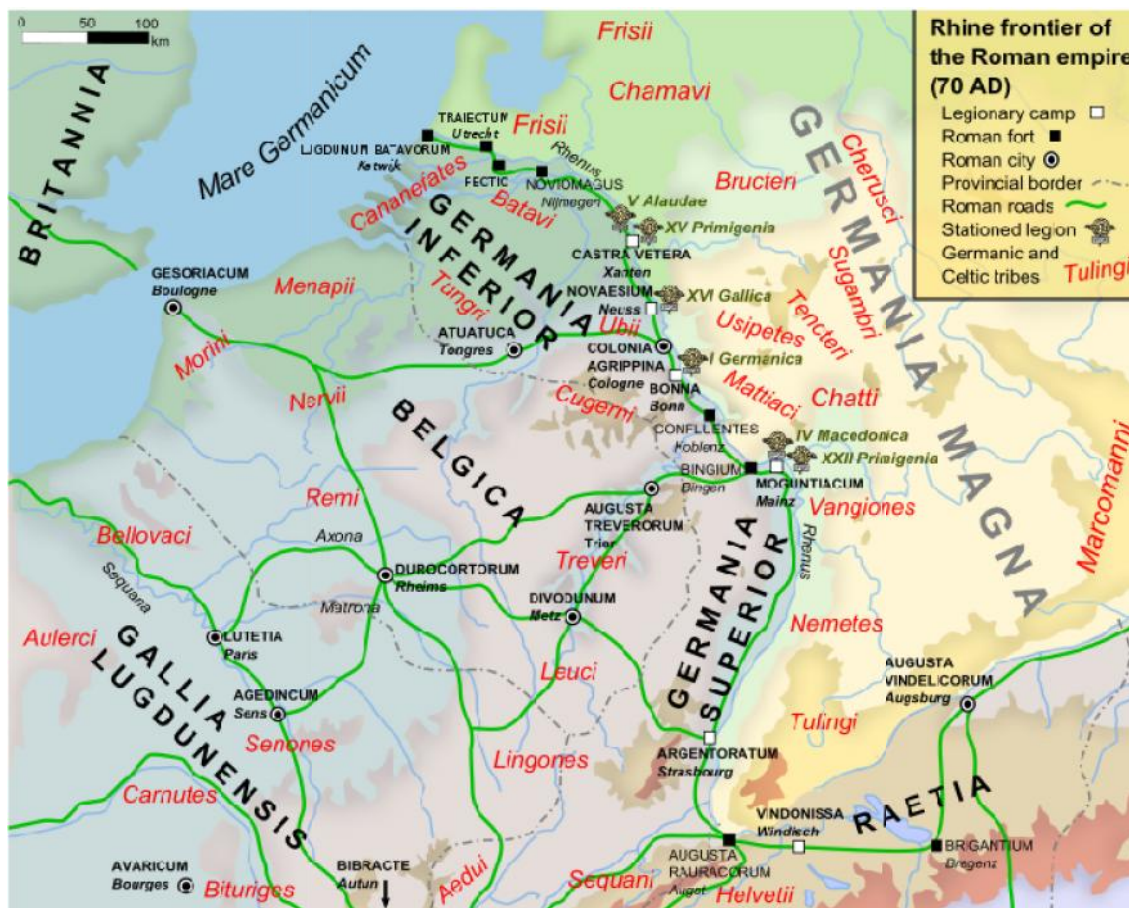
Rhine frontier of the Roman empire (70 AD)
Legionary camp
Roman fort
Roman city
Provincial border
Roman roads
Stationed legion
Germanic and Celtic tribes
Tulingi

0 50 100 km

BRITANNIA
Mare Germanicum
Frisii
Chamavi
Frisii
TRAIECTUM Utrecht
LUGDUNUM BATAVORUM Katwijk
FECTIO
NOVIOMAGUS Nijmegen
Rhenus
Cananefates
Batavi
Bructeri
Cherusci
V Alaudae
XV Primigenia
CASTRA VETERA Xanten
GERMANIA INFERIOR
GERMANIA MAGNA
Sugambri
GESORIACUM Boulogne
Menapii
Tungri
NOVAESIUM Neuss
XVI Gallica
Usipetes
Tencteri
ATUATUCA Tongres
Ubii
COLONIA AGRIPPINA Cologne
I Germanica
Morini
BONNA Bonn
Mattiaci
Nervii
BELGICA
Cugerni
Chatti
CONFLUENTES Koblenz
IV Macedonica
XXII Primigenia
BINGIUM Bingen
MOGUNTIACUM Mainz
Remi
AUGUSTA TREVERORUM Trier
Vangiones
Marcomanni
Bellovaci
Axona
Treveri
Rhenus
Sequana
DUROCORTORUM Rheims
GERMANIA SUPERIOR
Matrona
DIVODURUM Metz
Aulerci
LUTETIA Paris
Nemetes
GALLIA LUGDUNENSIS
Leuci
AUGUSTA VINDELICORUM Augsburg
AGEDINCUM Sens
Senones
Tulingi
Lingones
ARGENTORATUM Strasbourg
Carnutes
RAETIA
VINDONISSA Windisch
BRIGANTIUM Bregenz
AVARICUM Bourges
Bituriges
BIBRACTE Autun
Aedui
Sequani
AUGUSTA RAURACORUM Augst
Helvetii